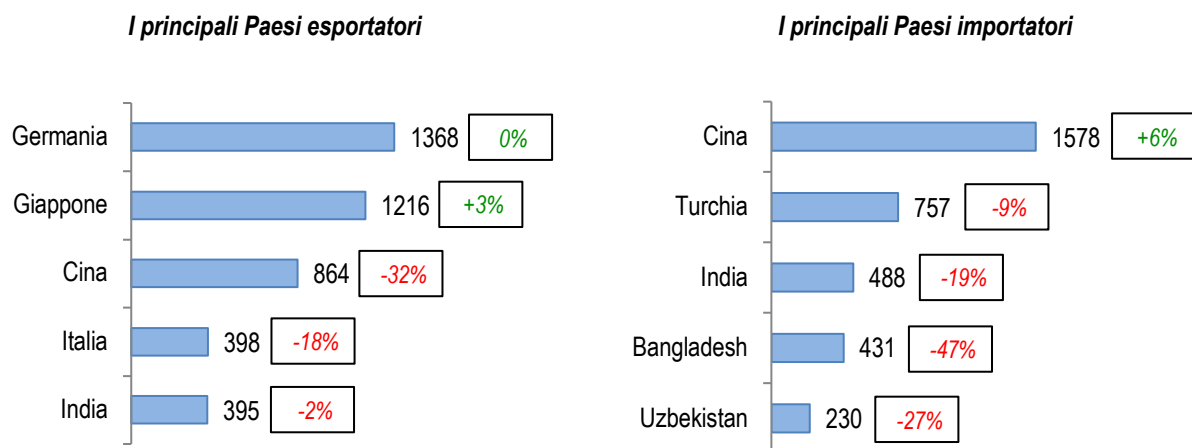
I principali Paesi esportatori

Germania 1368 0%
Giappone 1216 +3%
Cina 864 -32%
Italia 398 -18%
India 395 -2%

I principali Paesi importatori

Cina 1578 +6%
Turchia 757 -9%
India 488 -19%
Bangladesh 431 -47%
Uzbekistan 230 -27%